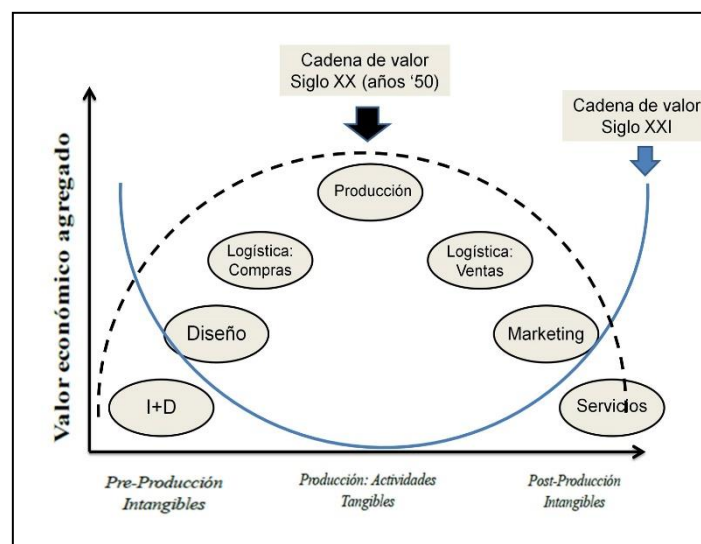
Cadena de valor
Siglo XX (años '50)

Cadena de valor
Siglo XXI

Valor económico agregado

Producción

Logística:
Compras

Logística:
Ventas

Diseño

Marketing

I+D

Servicios

Pre-Producción
Intangibles

Producción: Actividades
Tangibles

Post-Producción
Intangibles